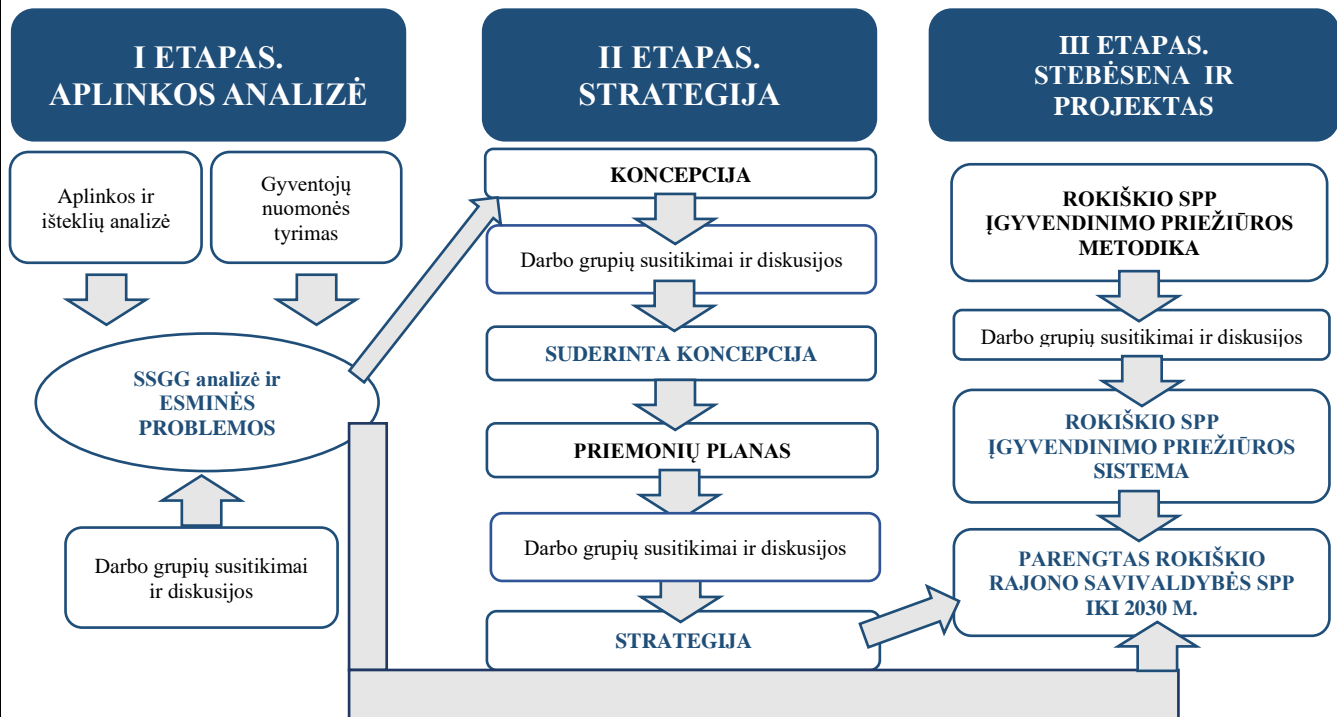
I ETAPAS.
APLINKOS ANALIZĖ

Aplinkos ir išteklių analizė

Gyventojų nuomonės tyrimas

SSGG analizė ir ESMINĖS PROBLEMOS

Darbo grupių susitikimai ir diskusijos

II ETAPAS.
STRATEGIJA

KONCEPCIJA

Darbo grupių susitikimai ir diskusijos

SUDERINTA KONCEPCIJA

PRIEMONIŲ PLANAS

Darbo grupių susitikimai ir diskusijos

STRATEGIJA

III ETAPAS.
STEBĖSENA IR PROJEKTAS

ROKIŠKIO SPP ĮGYVENDINIMO PRIEŽIŪROS METODIKA

Darbo grupių susitikimai ir diskusijos

ROKIŠKIO SPP ĮGYVENDINIMO PRIEŽIŪROS SISTEMA

PARENGTAS ROKIŠKIO RAJONO SAVIVALDYBĖS SPP IKI 2030 M.